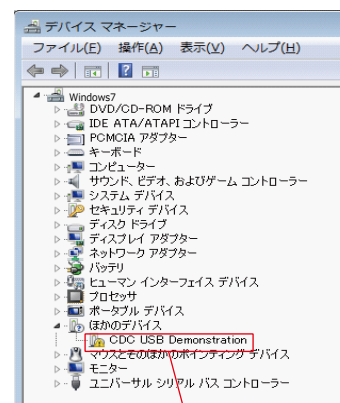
デバイス マネージャー
ファイル(F) 操作(A) 表示(V) ヘルプ(H)

Windows7
DVD/CD-ROM ドライブ
IDE ATA/ATAPI コントローラー
PCMCIA アダプター
キーボード
コンピューター
サウンド、ビデオ、およびゲーム コントローラー
システム デバイス
セキュリティ デバイス
ディスク ドライブ
ディスプレイ アダプター
ネットワーク アダプター
バッテリ
ヒューマン インターフェイス デバイス
プロセッサ
ポータブル デバイス
ほかのデバイス
CDC USB Demonstration
マウスとそのほかのポインティング デバイス
モニター
ユニバーサル シリアル バス コントローラー